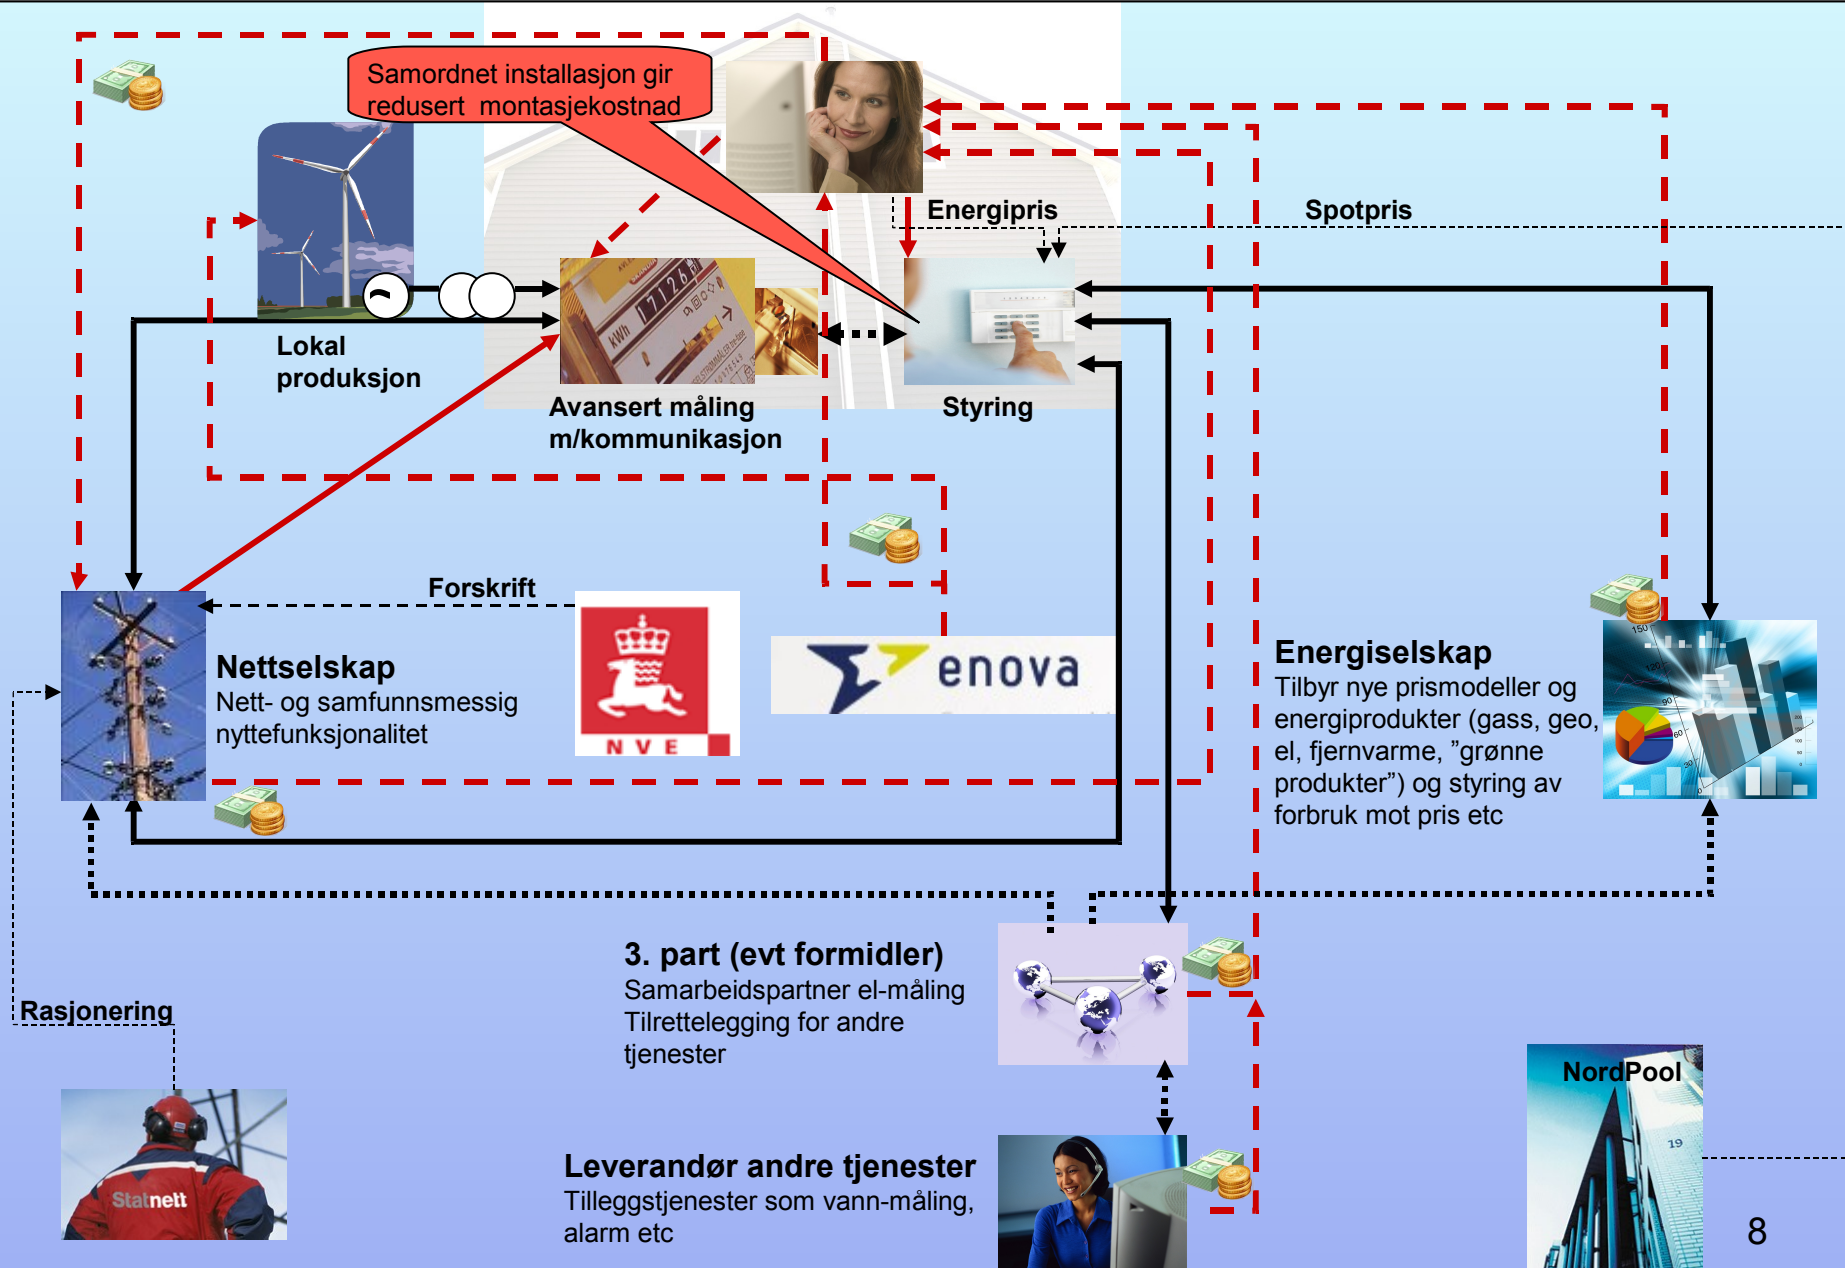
Samordnet installasjon gir redusert montasjekostnad

Energipris

Spotpris

Lokal produksjon

Avansert måling m/kommunikasjon

Styring

Forskrift

Nettselskap
Nett- og samfunnsmessig nyttefunksjonalitet

N V E

enova

Energiselskap
Tilbyr nye prismodeller og energiprodukter (gass, geo, el, fjernvarme, "grønne produkter") og styring av forbruk mot pris etc

3. part (evt formidler)
Samarbeidspartner el-måling
Tilrettelegging for andre tjenester

Rasjonering

Statnett

Leverandør andre tjenester
Tilleggstjenester som vann-måling, alarm etc

NordPool

8